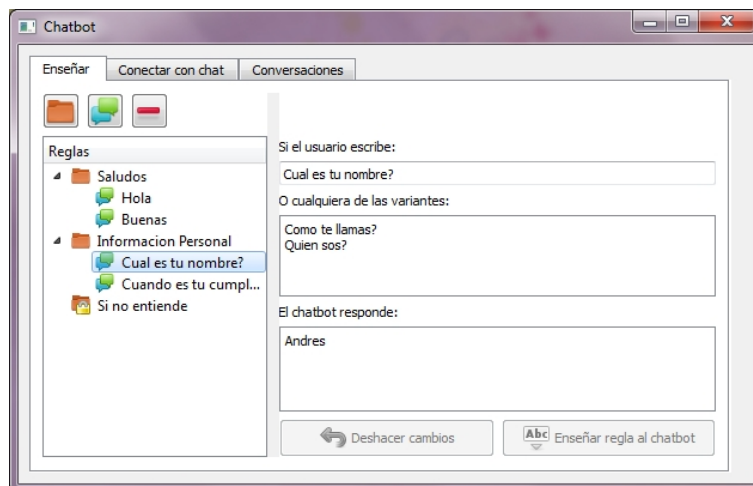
Chatbot

Enseñar | Conectar con chat | Conversaciones

Reglas
Saludos
Hola
Buenas
Informacion Personal
Cual es tu nombre?
Cuando es tu cumpl...
Si no entiende

Si el usuario escribe:
Cual es tu nombre?
O cualquiera de las variantes:
Como te llamas?
Quien sos?
El chatbot responde:
Andres

Deshacer cambios
Abc Enseñar regla al chatbot